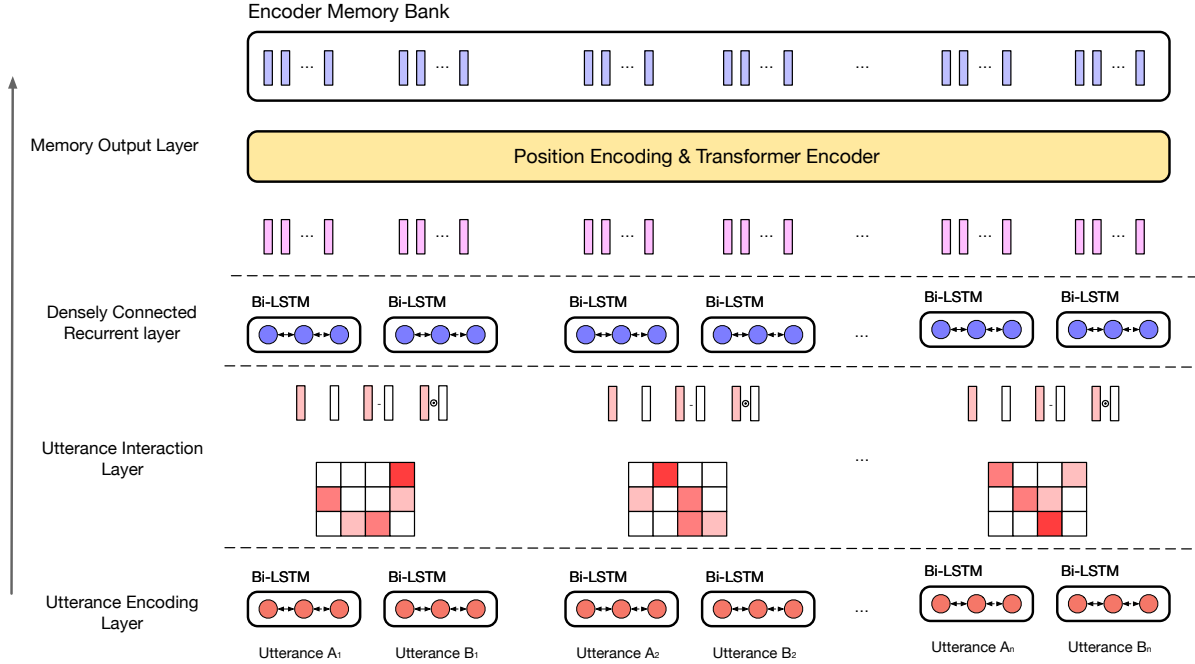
Encoder Memory Bank

...

Memory Output Layer

Position Encoding & Transformer Encoder

...

Densely Connected Recurrent layer

Bi-LSTM Bi-LSTM Bi-LSTM Bi-LSTM ... Bi-LSTM Bi-LSTM

Utterance Interaction Layer

...

Utterance Encoding Layer

Bi-LSTM Bi-LSTM Bi-LSTM Bi-LSTM ... Bi-LSTM Bi-LSTM

Utterance $A_1$ Utterance $B_1$ Utterance $A_2$ Utterance $B_2$ Utterance $A_n$ Utterance $B_n$